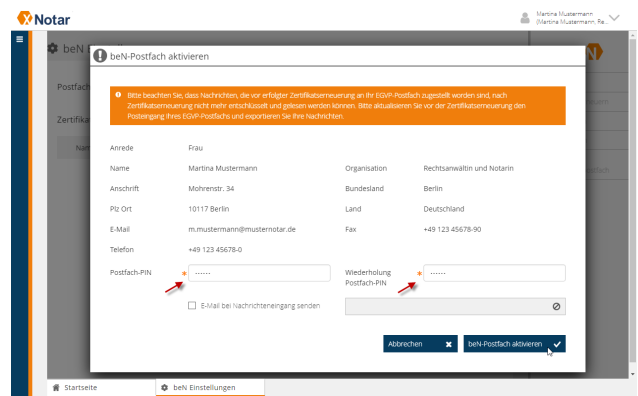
Notar

Martina Mustermann
(Martina Mustermann, Ra...

beN

Postfach

Zertifika

Nam

beN-Postfach aktivieren

Bitte beachten Sie, dass Nachrichten, die vor erfolgter Zertifikatserneuerung an Ihr EGVP-Postfach zugestellt worden sind, nach Zertifikatserneuerung nicht mehr entschlüsselt und gelesen werden können. Bitte aktualisieren Sie vor der Zertifikatserneuerung den Posteingang Ihres EGVP-Postfachs und exportieren Sie Ihre Nachrichten.

| Anrede | Frau | | |
|---|---|---|---|
| Name | Martina Mustermann | Organisation | Rechtsanwältin und Notarin |
| Anschrift | Mohrenstr. 34 | Bundesland | Berlin |
| Plz Ort | 10117 Berlin | Land | Deutschland |
| E-Mail | m.mustermann@musternotar.de | Fax | +49 123 45678-90 |
| Telefon | +49 123 45678-0 | | |

Postfach-PIN * ······

Wiederholung Postfach-PIN * ······

E-Mail bei Nachrichteneingang senden

Abbrechen

beN-Postfach aktivieren

Startseite

beN Einstellungen